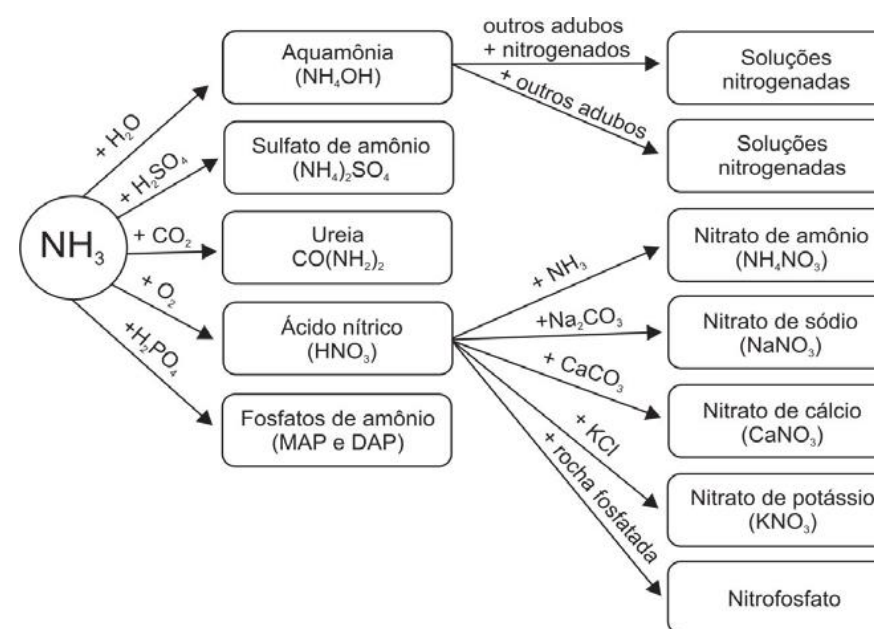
$NH_3$

$+ H_2O$

$+ H_2SO_4$

$+ CO_2$

$+ O_2$

$+ H_3PO_4$

Aquamônia ($NH_4OH$)

Sulfato de amônio ($(NH_4)_2SO_4$)

Ureia $CO(NH_2)_2$

Ácido nítrico ($HNO_3$)

Fosfatos de amônio (MAP e DAP)

outros adubos + nitrogenados

+ outros adubos

Soluções nitrogenadas

Soluções nitrogenadas

$+ NH_3$

$+Na_2CO_3$

$+ CaCO_3$

+ KCl

+ rocha fosfatada

Nitrato de amônio ($NH_4NO_3$)

Nitrato de sódio ($NaNO_3$)

Nitrato de cálcio ($CaNO_3$)

Nitrato de potássio ($KNO_3$)

Nitrofosfato